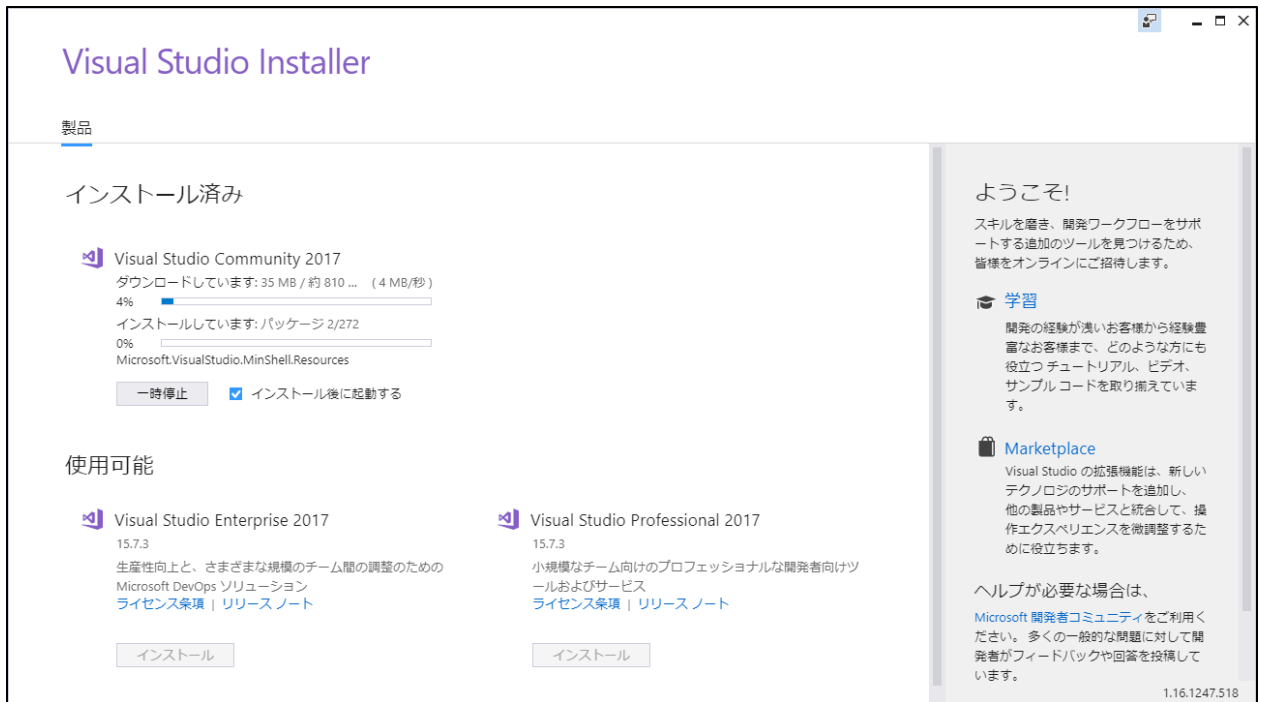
Visual Studio Installer

製品

インストール済み

Visual Studio Community 2017
ダウンロードしています: 35 MB / 約 810 ... (4 MB/秒)
4%
インストールしています: パッケージ 2/272
0%
Microsoft.VisualStudio.MinShell.Resources

一時停止
インストール後に起動する

使用可能

Visual Studio Enterprise 2017
15.7.3
生産性向上と、さまざまな規模のチーム間の調整のための Microsoft DevOps ソリューション
ライセンス条項 | リリース ノート

インストール

Visual Studio Professional 2017
15.7.3
小規模なチーム向けのプロフェッショナルな開発者向けツールおよびサービス
ライセンス条項 | リリース ノート

インストール

ようこそ!
スキルを磨き、開発ワークフローをサポートする追加のツールを見つけるため、皆様をオンラインにご招待します。

学習
開発の経験が浅いお客様から経験豊富なお客様まで、どのような方にも役立つ チュートリアル、ビデオ、サンプル コードを取り揃えています。

Marketplace
Visual Studio の拡張機能は、新しいテクノロジのサポートを追加し、他の製品やサービスと統合して、操作エクスペリエンスを微調整するために役立ちます。

ヘルプが必要な場合は、
Microsoft 開発者コミュニティをご利用ください。多くの一般的な問題に対して開発者がフィードバックや回答を投稿しています。

1.16.1247.518